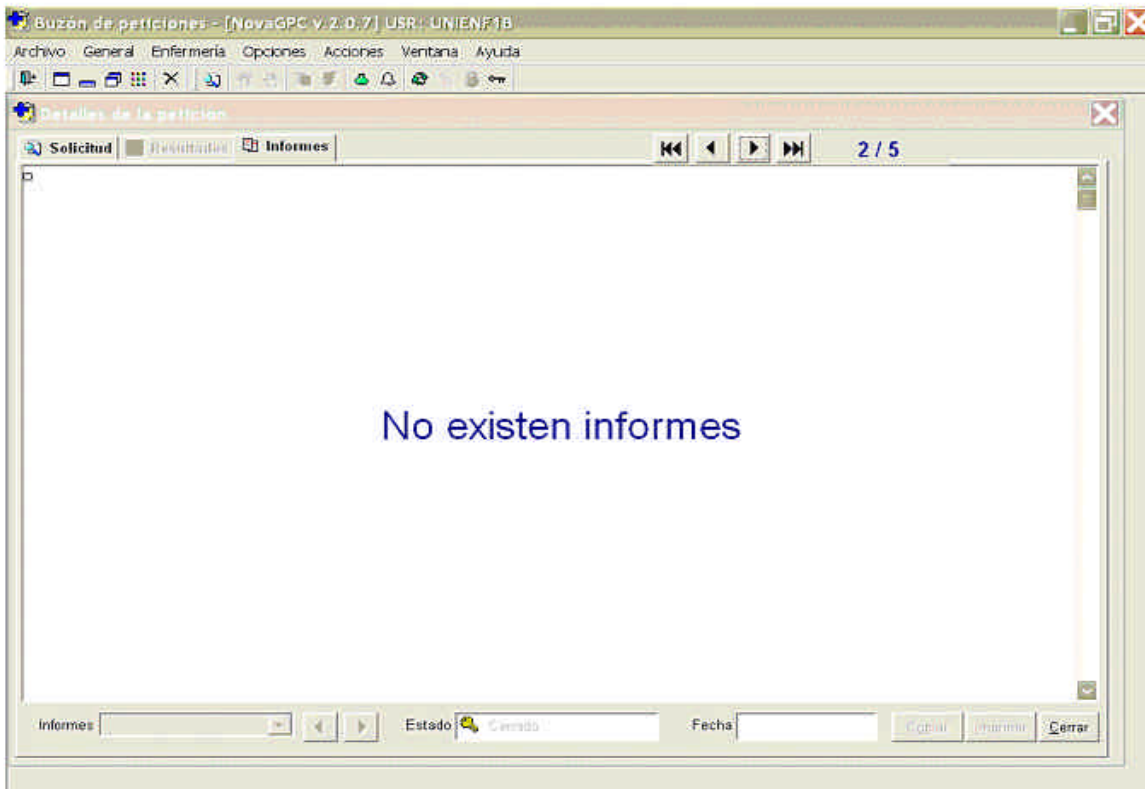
Buzón de peticiones - [NovaGPC v.2.0.7] USR: UNIENF1B

Archivo General Enfermería Opciones Acciones Ventana Ayuda

Detalles de la petición

Solicitud Resultados Informes

2 / 5

No existen informes

Informes

Estado Cerrado

Fecha

Copiar Imprimir Cerrar